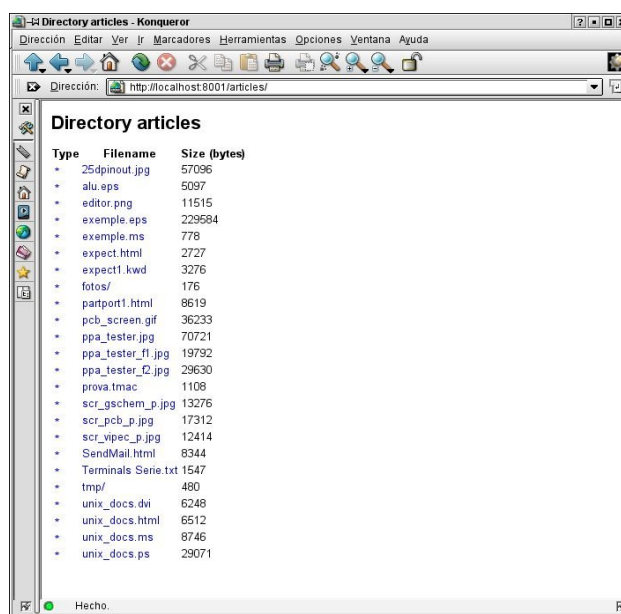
-H Directory articles - Konqueror

Dirección Editar Ver Ir Marcadores Herramientas Opciones Ventana Ayuda

Dirección: http://localhost:8001/articles/

Directory articles

| Type | Filename | Size (bytes) |
|---|---|---|
| * | 25dpinout.jpg | 57096 |
| * | alu.eps | 5097 |
| * | editor.png | 11515 |
| * | exemple.eps | 229584 |
| * | exemple.ms | 778 |
| * | expect.html | 2727 |
| * | expect1.kwd | 3276 |
| * | fotos/ | 176 |
| * | partport1.html | 8619 |
| * | pcb_screen.gif | 36233 |
| * | ppa_tester.jpg | 70721 |
| * | ppa_tester_f1.jpg | 19792 |
| * | ppa_tester_f2.jpg | 29630 |
| * | prova.tmac | 1108 |
| * | scr_gschem_p.jpg | 13276 |
| * | scr_pcb_p.jpg | 17312 |
| * | scr_vipec_p.jpg | 12414 |
| * | SendMail.html | 8344 |
| * | Terminals Serie.txt | 1547 |
| * | tmp/ | 480 |
| * | unix_docs.dvi | 6248 |
| * | unix_docs.html | 6512 |
| * | unix_docs.ms | 8746 |
| * | unix_docs.ps | 29071 |

Hecho.